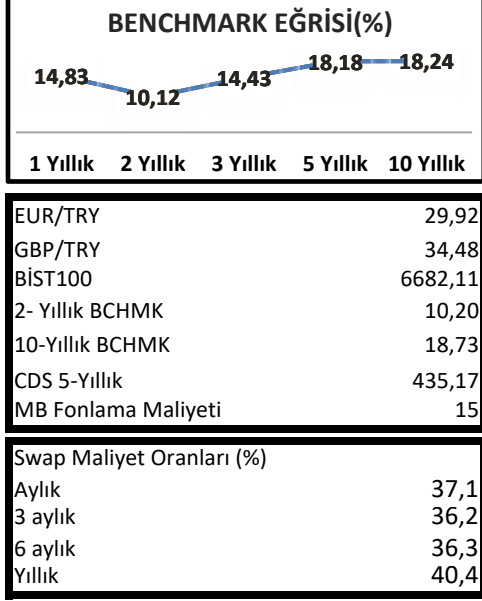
BENCHMARK EĞRİSİ(%)

14,83
10,12
14,43
18,18
18,24

1 Yıllık 2 Yıllık 3 Yıllık 5 Yıllık 10 Yıllık

| | |
|---|---|
| EUR/TRY | 29,92 |
| GBP/TRY | 34,48 |
| BİST100 | 6682,11 |
| 2- Yıllık BCHMK | 10,20 |
| 10-Yıllık BCHMK | 18,73 |
| CDS 5-Yıllık | 435,17 |
| MB Fonlama Maliyeti | 15 |

| Swap Maliyet Oranları (%) | |
|---|---|
| Aylık | 37,1 |
| 3 aylık | 36,2 |
| 6 aylık | 36,3 |
| Yıllık | 40,4 |